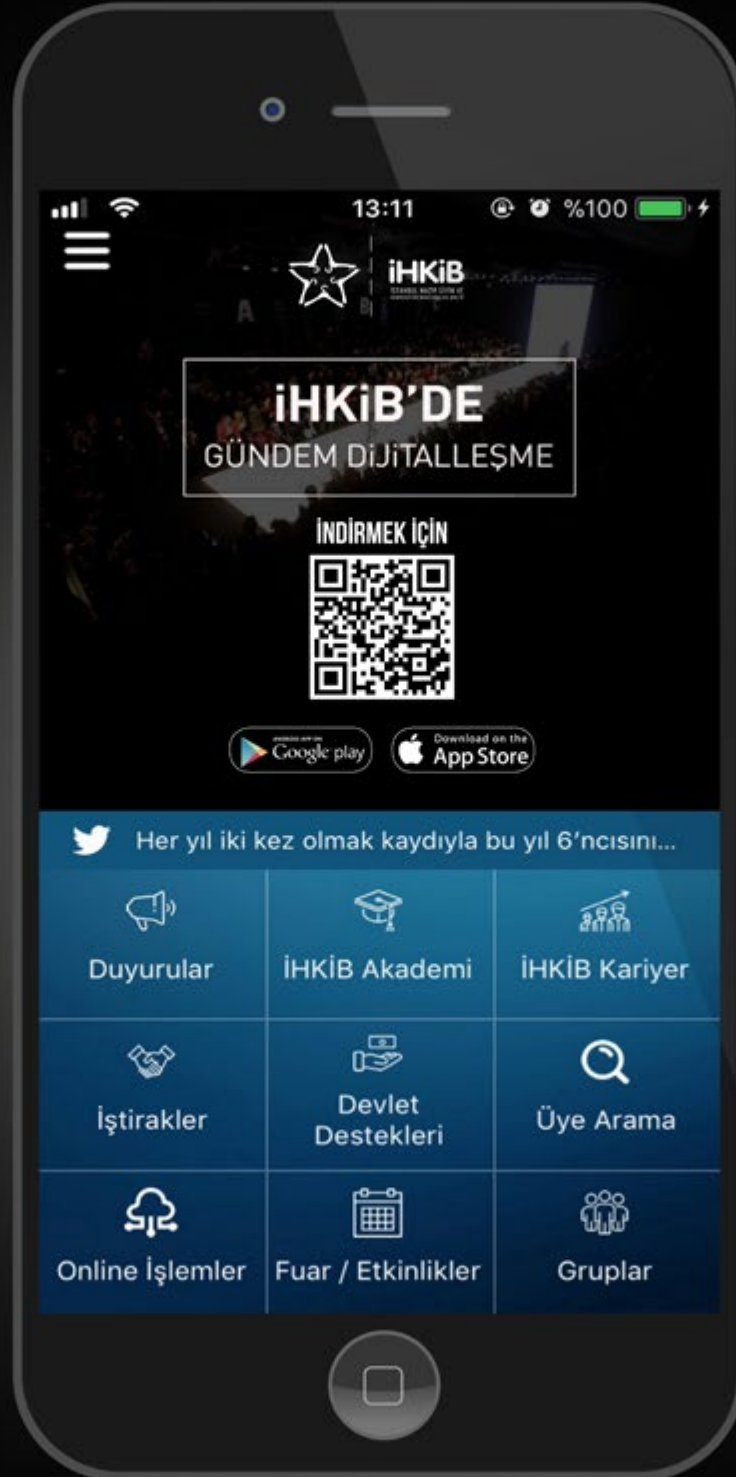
13:11 %100

İHKİB

İHKİB'DE
GÜNDEM DİJİTALLEŞME

İNDİRMEK İÇİN

ANDROID APP ON Google play

Download on the App Store

Her yıl iki kez olmak kaydıyla bu yıl 6'ncısını...

| Duyurular | İHKİB Akademi | İHKİB Kariyer |
|---|---|---|
| İştirakler | Devlet Destekleri | Üye Arama |
| Online İşlemler | Fuar / Etkinlikler | Gruplar |